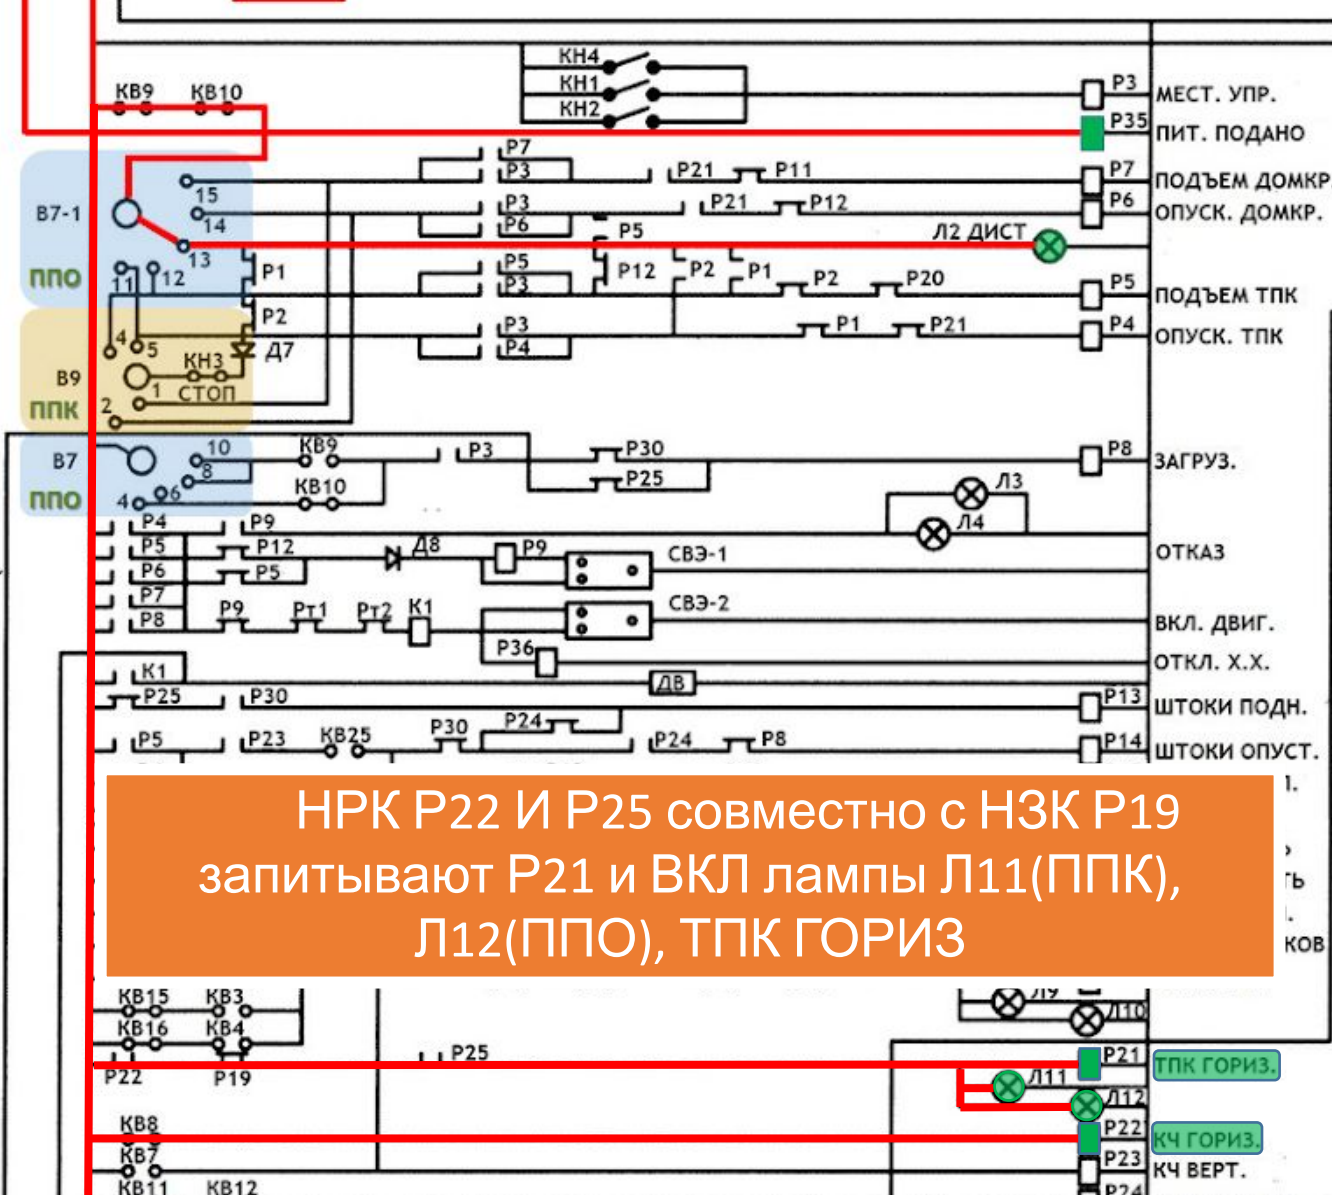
КН4
КН1
КН2
КВ9 КВ10
Р3 МЕСТ. УПР.
Р35 ПИТ. ПОДАНО
Р7
Р3
Р21 Р11
Р7 ПОДЪЕМ ДОМКР.
В7-1
15
14
Р3
Р6
Р21 Р12
Р6 ОПУСК. ДОМКР.
Р5
Л2 ДИСТ
13
ППО
11 12
Р1
Р5
Р3
Р12 Р2 Р1 Р2 Р20
Р5 ПОДЪЕМ ТПК
Р2
Р3
Р4
Р1 Р21
Р4 ОПУСК. ТПК
4 5
Д7
КН3
В9
1 СТОП
ППК
2
В7
10
8
КВ9
Р3
Р30
Р25
Р8 ЗАГРУЗ.
ППО
4 6
КВ10
Л3
Л4
Р4
Р9
ОТКАЗ
Р5
Р12
Д8
Р9
СВЭ-1
Р6
Р5
Р7
СВЭ-2
Р8
Р9 Рт1 Рт2 К1
ВКЛ. ДВИГ.
Р36
ОТКЛ. Х.Х.
К1
ДВ
Р25
Р30
Р13 ШТОКИ ПОДН.
Р5
Р23 КВ25
Р30
Р24
Р24 Р8
Р14 ШТОКИ ОПУСТ.
НРК Р22 И Р25 совместно с НЗК Р19 запитывают Р21 и ВКЛ лампы Л11(ППК), Л12(ППО), ТПК ГОРИЗ
1.
ть
ков
КВ15 КВ3
КВ16 КВ4
Л9
Л10
Р25
Р21 ТПК ГОРИЗ.
Р22 Р19
Л11
Л12
КВ8
Р22 КЧ ГОРИЗ.
КВ7
Р23 КЧ ВЕРТ.
КВ11 КВ12
Р24